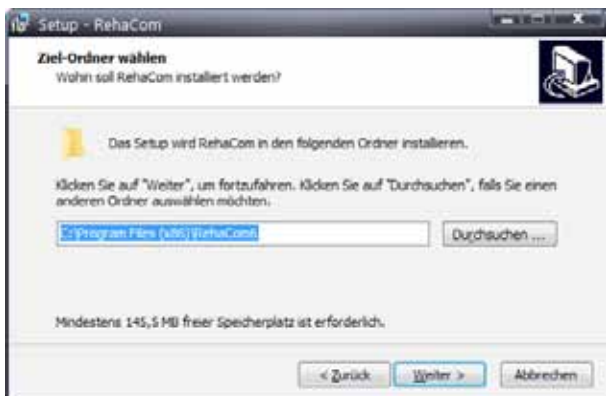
Setup - RehaCom

Ziel-Ordner wählen
Wohin soll RehaCom installiert werden?

Das Setup wird RehaCom in den folgenden Ordner installieren.

Klicken Sie auf "Weiter", um fortzufahren. Klicken Sie auf "Durchsuchen", falls Sie einen anderen Ordner auswählen möchten.

C:\Program Files (x86)\RehaCom6

Durchsuchen ...

Mindestens 145,5 MB freier Speicherplatz ist erforderlich.

< Zurück
Weiter >
Abbrechen